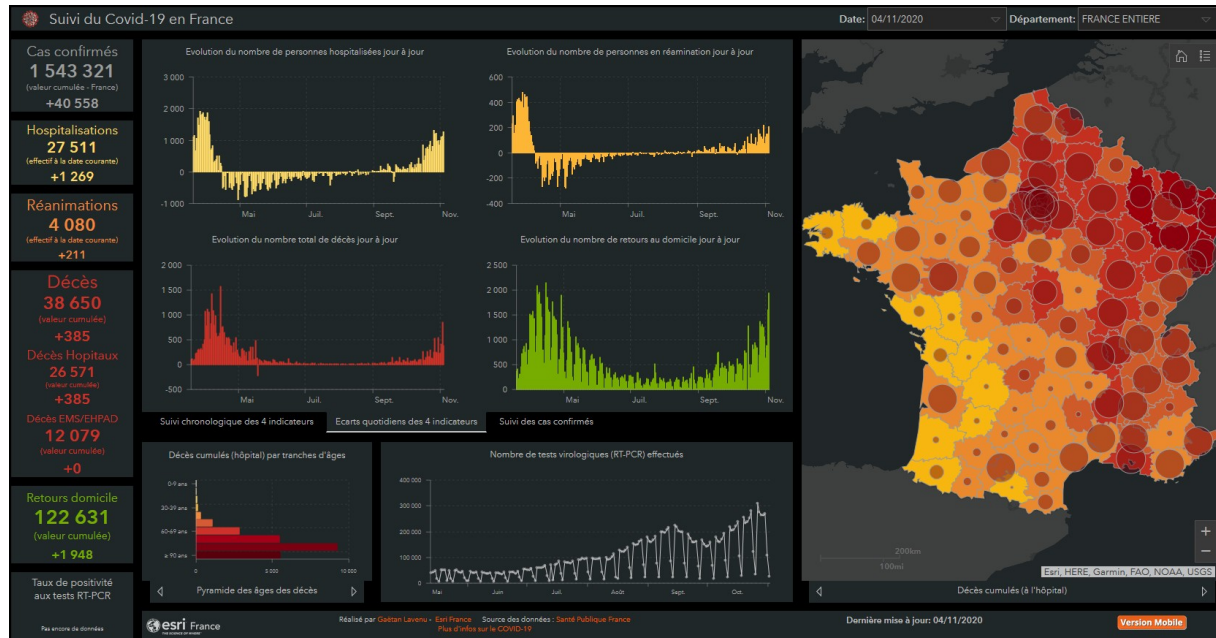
Suivi du Covid-19 en France

Date: 04/11/2020

Département: FRANCE ENTIERE

Cas confirmés
1 543 321
(valeur cumulée - France)
+40 558

Hospitalisations
27 511
(effectif à la date courante)
+1 269

Réanimations
4 080
(effectif à la date courante)
+211

Décès
38 650
(valeur cumulée)
+385

Décès Hopitaux
26 571
(valeur cumulée)
+385

Décès EMS/EHPAD
12 079
(valeur cumulée)
+0

Retours domicile
122 631
(valeur cumulée)
+1 948

Taux de positivité aux tests RT-PCR

Pas encore de données

Evolution du nombre de personnes hospitalisées jour à jour

3 000
2 000
1 000
0
-1 000
Mai
Juil.
Sept.
Nov.

Evolution du nombre de personnes en réamination jour à jour

600
400
200
0
-200
-400
Mai
Juil.
Sept.
Nov.

Evolution du nombre total de décès jour à jour

2 000
1 500
1 000
500
0
-500
Mai
Juil.
Sept.
Nov.

Evolution du nombre de retours au domicile jour à jour

2 500
2 000
1 500
1 000
500
0
Mai
Juil.
Sept.
Nov.

Suivi chronologique des 4 indicateurs
Ecarts quotidiens des 4 indicateurs
Suivi des cas confirmés

Décès cumulés (hôpital) par tranches d'âges

0-9 ans
20-29 ans
40-49 ans
60-69 ans
≥ 90 ans
0
5 000
10 000

Pyramide des âges des décès

Nombre de tests virologiques (RT-PCR) effectués

400 000
300 000
200 000
100 000
0
Mai
Juin
Juil.
Août
Sept.
Oct.

200km
100mi
Esri, HERE, Garmin, FAO, NOAA, USGS

Décès cumulés (à l'hôpital)

esri France

Réalisé par Gaëtan Lavenu - Esri France Source des données : Santé Publique France
Plus d'infos sur le COVID-19

Dernière mise à jour: 04/11/2020

Version Mobile